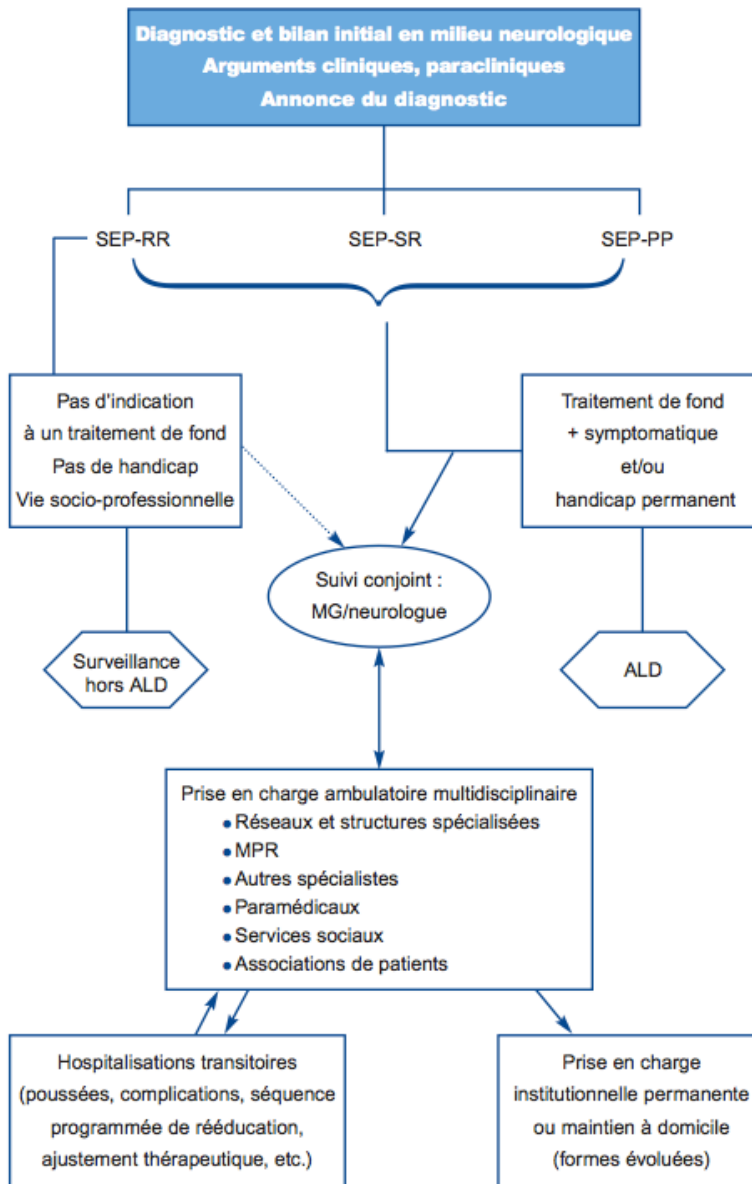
Diagnostic et bilan initial en milieu neurologique
Arguments cliniques, paracliniques
Annonce du diagnostic

SEP-RR

SEP-SR

SEP-PP

Pas d'indication à un traitement de fond
Pas de handicap
Vie socio-professionnelle

Traitement de fond + symptomatique et/ou handicap permanent

Suivi conjoint : MG/neurologue

Surveillance hors ALD

ALD

Prise en charge ambulatoire multidisciplinaire
• Réseaux et structures spécialisées
• MPR
• Autres spécialistes
• Paramédicaux
• Services sociaux
• Associations de patients

Hospitalisations transitoires (poussées, complications, séquence programmée de rééducation, ajustement thérapeutique, etc.)

Prise en charge institutionnelle permanente ou maintien à domicile (formes évoluées)